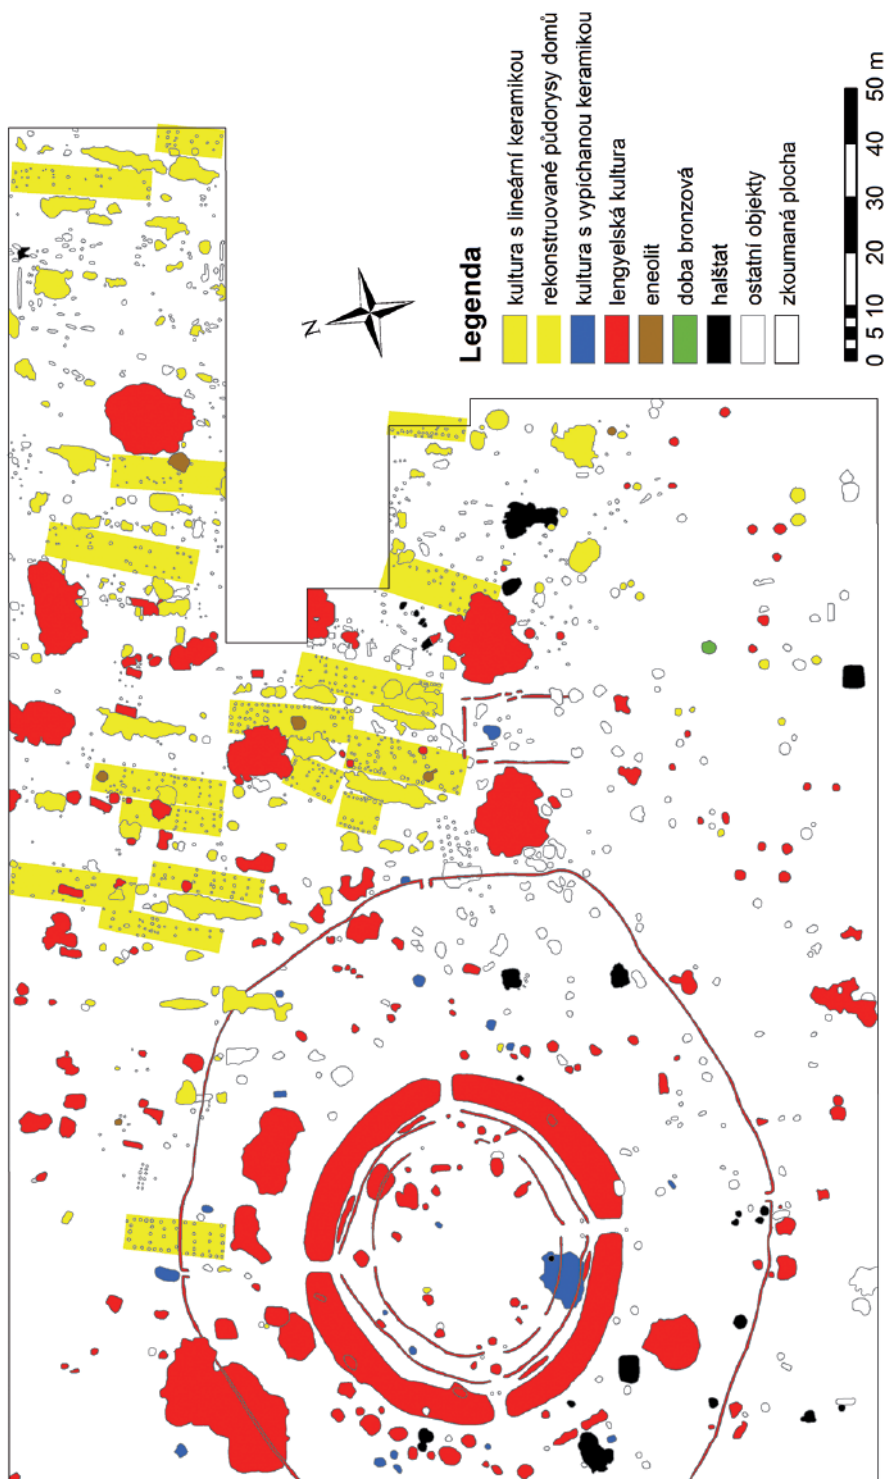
Legenda
kultura s lineární keramikou
rekonstruované půdorysy domů
kultura s vypíchanou keramikou
lengyelská kultura
eneolit
doba bronzová
halštat
ostatní objekty
zkoumaná plocha

N

0 5 10 20 30 40 50 m